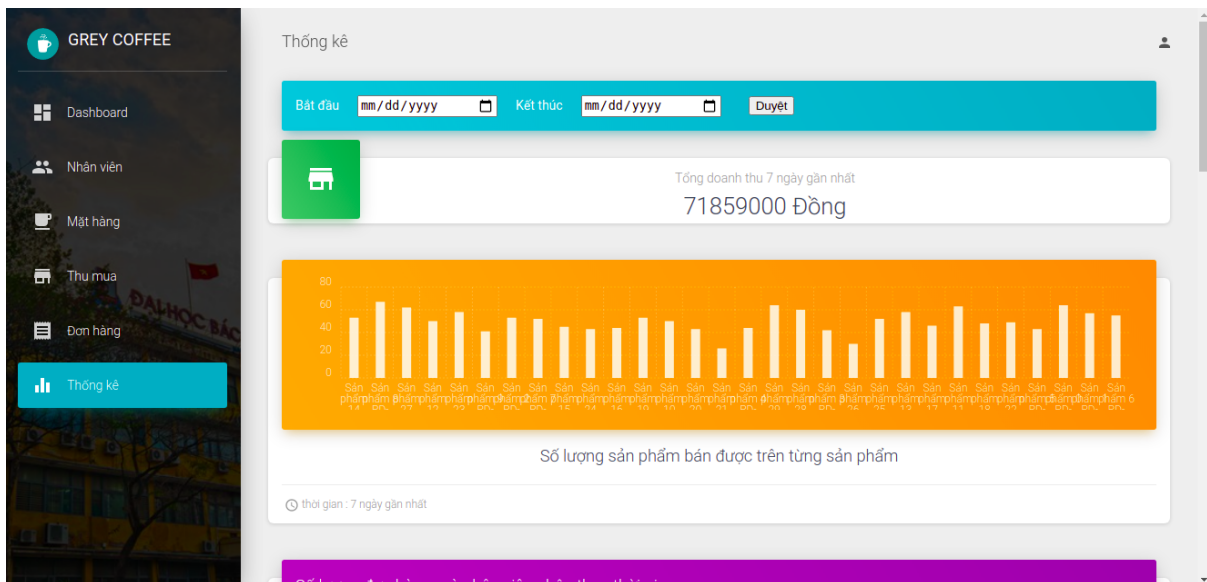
GREY COFFEE

Dashboard

Nhân viên

Mặt hàng

Thu mua

Đơn hàng

Thống kê

Thống kê

Bắt đầu mm/dd/yyyy Kết thúc mm/dd/yyyy Duyệt

Tổng doanh thu 7 ngày gần nhất

71859000 Đồng

80
60
40
20
0

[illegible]

Số lượng sản phẩm bán được trên từng sản phẩm

thời gian : 7 ngày gần nhất

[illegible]